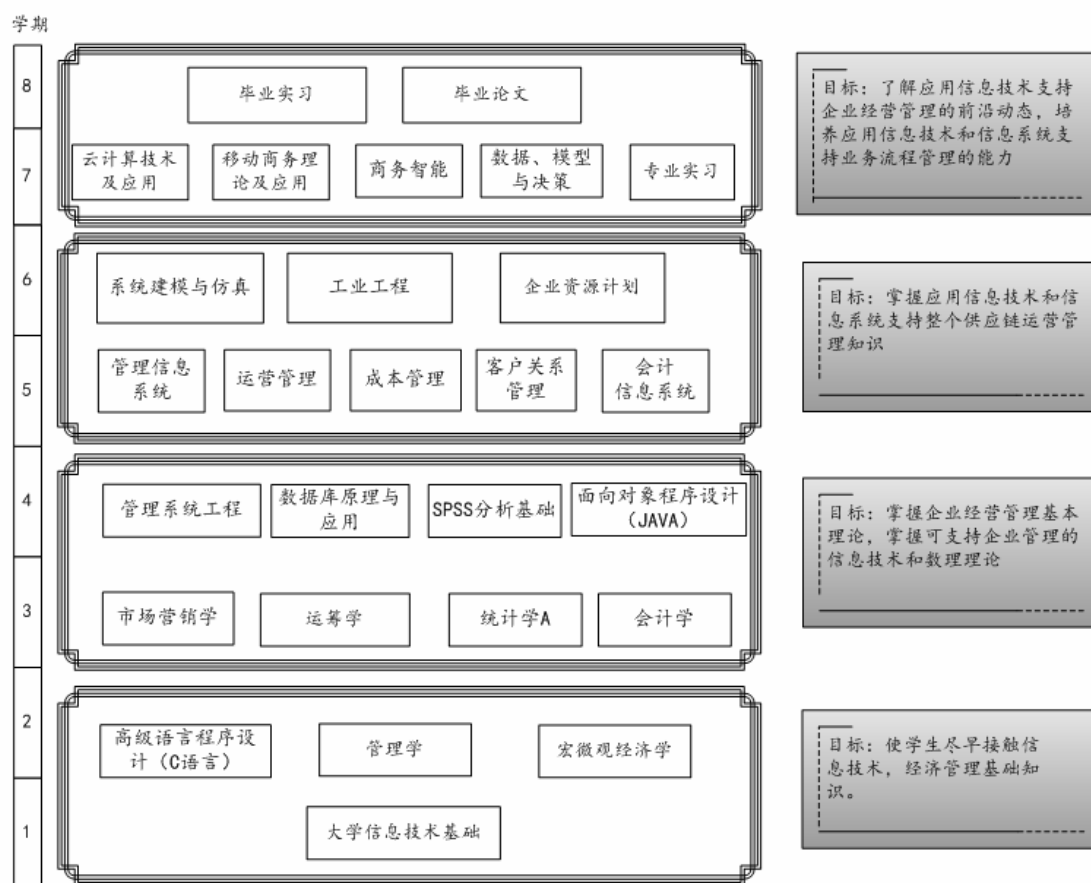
学期

8

7

毕业实习

毕业论文

云计算技术及应用

移动商务理论及应用

商务智能

数据、模型与决策

专业实习

目标：了解应用信息技术支持企业经营管理的前沿动态，培养应用信息技术和信息系统支持业务流程管理的能力

6

5

系统建模与仿真

工业工程

企业资源计划

管理信息系统

运营管理

成本管理

客户关系管理

会计信息系统

目标：掌握应用信息技术和信息系统支持整个供应链运营管理知识

4

3

管理系统工程

数据库原理与应用

SPSS分析基础

面向对象程序设计（JAVA）

市场营销学

运筹学

统计学A

会计学

目标：掌握企业经营管理基本理论，掌握可支持企业管理的信息技术和数理理论

2

1

高级语言程序设计（C语言）

管理学

宏微观经济学

大学信息技术基础

目标：使学生尽早接触信息技术，经济管理基础知识。